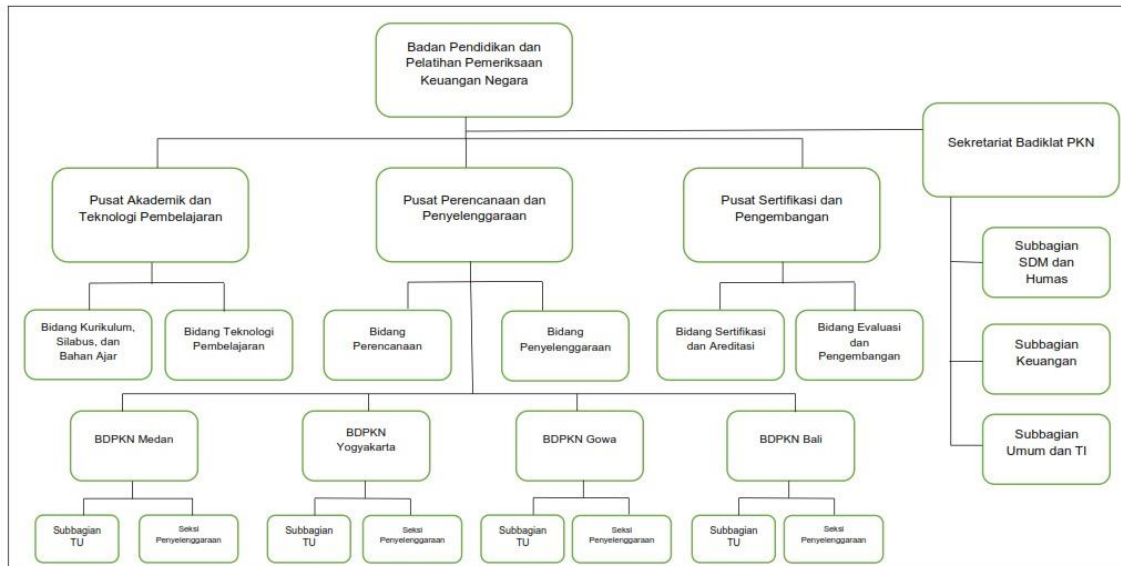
Badan Pendidikan dan Pelatihan Pemeriksaan Keuangan Negara

Sekretariat Badiklat PKN

Pusat Akademik dan Teknologi Pembelajaran

Pusat Perencanaan dan Penyelenggaraan

Pusat Sertifikasi dan Pengembangan

Subbagian SDM dan Humas

Subbagian Keuangan

Subbagian Umum dan TI

Bidang Kurikulum, Silabus, dan Bahan Ajar

Bidang Teknologi Pembelajaran

Bidang Perencanaan

Bidang Penyelenggaraan

Bidang Sertifikasi dan Areditasi

Bidang Evaluasi dan Pengembangan

BDPKN Medan

BDPKN Yogyakarta

BDPKN Gowa

BDPKN Bali

Subbagian TU

Seksi Penyelenggaraan

Subbagian TU

Seksi Penyelenggaraan

Subbagian TU

Seksi Penyelenggaraan

Subbagian TU

Seksi Penyelenggaraan